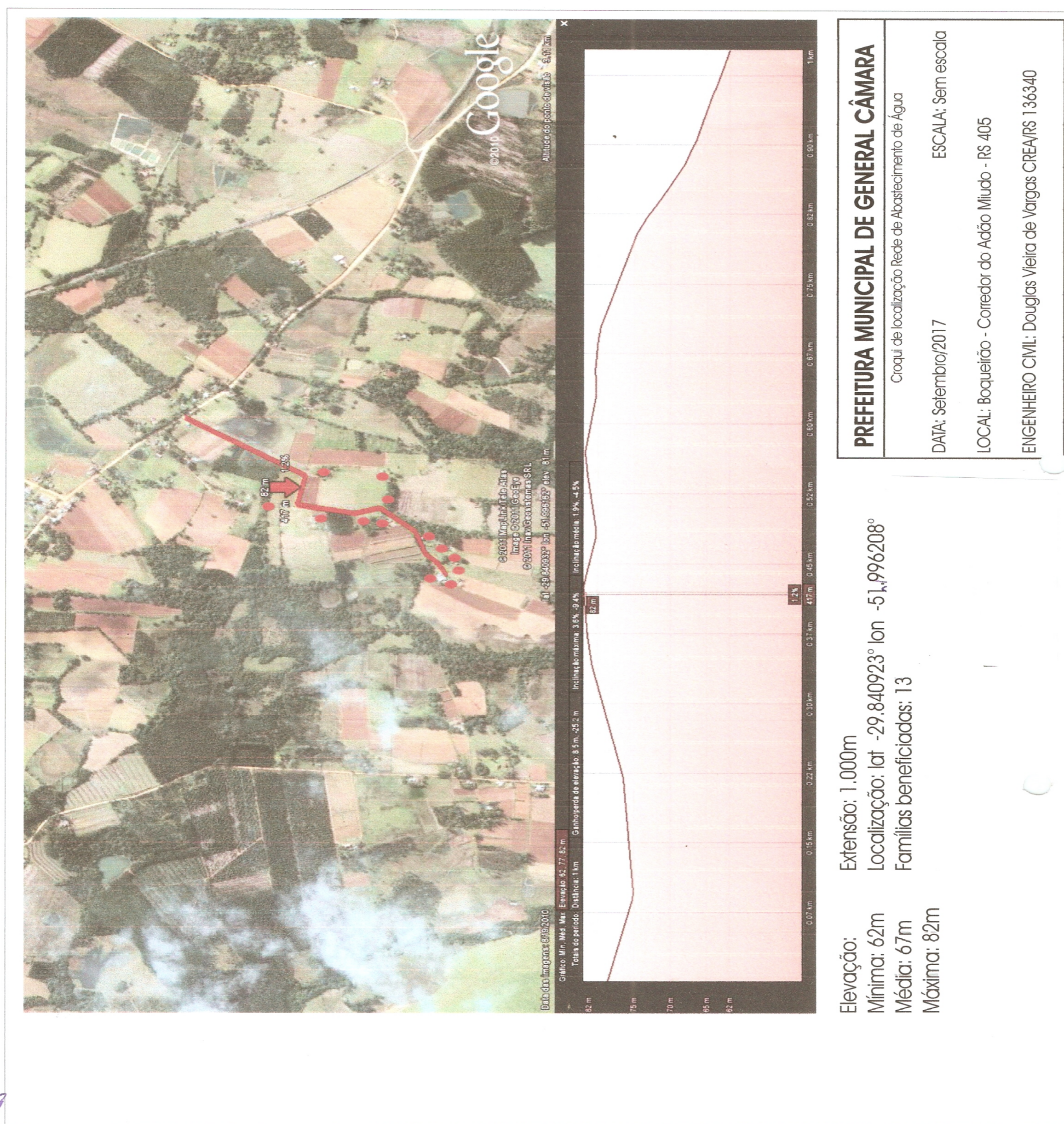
PREFEITURA MUNICIPAL DE GENERAL CÂMARA

Croqui de localização Rede de Abastecimento de Água

DATA: Setembro/2017 ESCALA: Sem escala

LOCAL: Boqueirão - Corredor do Adão Miúdo - RS 405

ENGENHEIRO CIVIL: Douglas Vieira de Vargas CREA/RS 136340

Google
©2016

Gráfico: Mín., Méd., Máx. Elevação: 62, 77, 82 m
Totais do período: Distância: 1 km
Ganho/perda de elevação: 8,5 m, -25,2 m
Inclinação máxima: 3,6%, -9,4%
Inclinação média: 1,9%, -4,5%

82 m
75 m
70 m
65 m
62 m

0,07 km 0,15 km 0,22 km 0,30 km 0,37 km 417 m 0,45 km 0,52 km 0,60 km 0,67 km 0,75 km 0,82 km 0,90 km 1 km

82 m
417 m
1,2%

Elevação:
Mínima: 62m
Média: 67m
Máxima: 82m

Extensão: 1.000m
Localização: lat -29.840923° lon -51.996208°
Famílias beneficiadas: 13